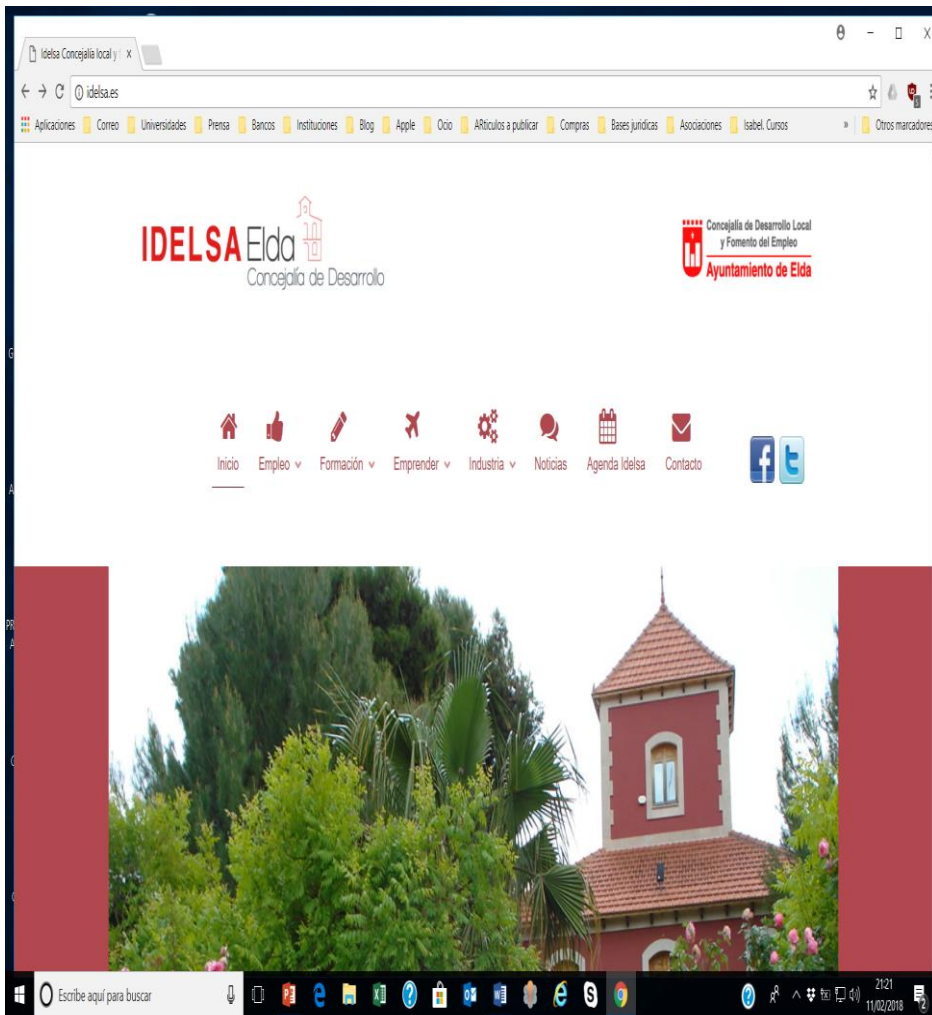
Idelsa Concejalia local y f ×

idelsa.es

Aplicaciones Correo Universidades Prensa Bancos Instituciones Blog Apple Ocio ARticulos a publicar Compras Bases juridicas Asociaciones Isabel. Cursos » Otros marcadores

IDELSA Elda
Concejalía de Desarrollo

Concejalía de Desarrollo Local y Fomento del Empleo
Ayuntamiento de Elda

Inicio Empleo Formación Emprender Industria Noticias Agenda Idelsa Contacto

Escribe aquí para buscar

21:21
11/02/2018